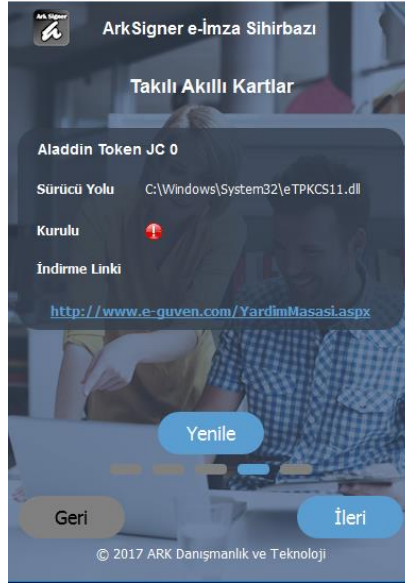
Ark Signer

ArkSigner e-İmza Sihirbazı

Takılı Akıllı Kartlar

Aladdin Token JC 0

Sürücü Yolu C:\Windows\System32\eTPKCS11.dll

Kurulu

İndirme Linki

http://www.e-guven.com/YardimMasasi.aspx

Yenile

Geri

İleri

© 2017 ARK Danışmanlık ve Teknoloji